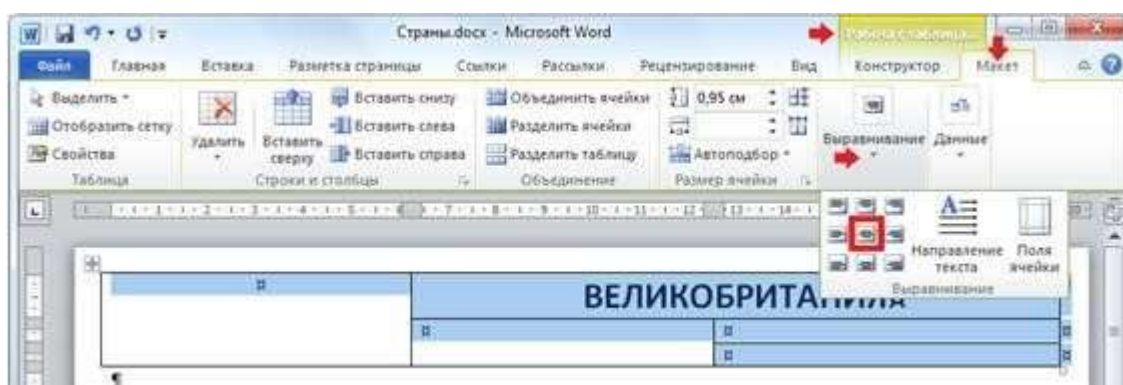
Страны.docx - Microsoft Word
Работа с таблица...
Файл Главная Вставка Разметка страницы Ссылки Рассылки Рецензирование Вид Конструктор Макет

Выделить
Отобразить сетку
Свойства
Таблица
Удалить
Вставить сверху
Вставить снизу
Вставить слева
Вставить справа
Строки и столбцы
Объединить ячейки
Разделить ячейки
Разделить таблицу
Объединение
0,95 см
Автоподбор
Размер ячейки
Выравнивание
Данные

Направление текста
Поля ячейки
Выравнивание

ВЕЛИКОБРИТАНИЯ